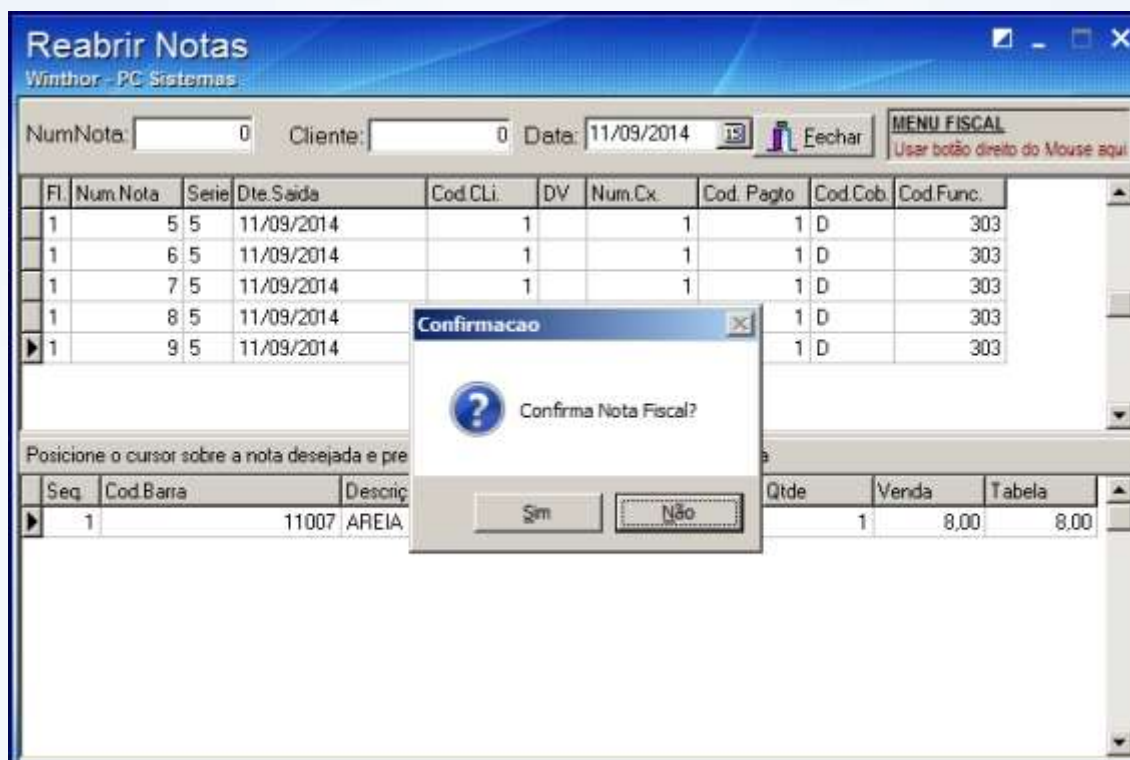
Reabrir Notas
Winthor - PC Sistemas

NumNota: 0 Cliente: 0 Data: 11/09/2014 Fechar

MENU FISCAL
Usar botão direito do Mouse aqui

| Fl. | Num.Nota | Serie | Dte.Saida | Cod.CLi. | DV | Num.Cx. | Cod. Pagto | Cod.Cob. | Cod.Func. |
|---|---|---|---|---|---|---|---|---|---|
| 1 | 5 | 5 | 11/09/2014 | 1 | | 1 | 1 | D | 303 |
| 1 | 6 | 5 | 11/09/2014 | 1 | | 1 | 1 | D | 303 |
| 1 | 7 | 5 | 11/09/2014 | 1 | | 1 | 1 | D | 303 |
| 1 | 8 | 5 | 11/09/2014 | | | | 1 | D | 303 |
| 1 | 9 | 5 | 11/09/2014 | | | | 1 | D | 303 |

Posicione o cursor sobre a nota desejada e pre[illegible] a

| Seq. | Cod.Barra | Descriç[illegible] | Qtde | Venda | Tabela |
|---|---|---|---|---|---|
| 1 | 11007 | AREIA | 1 | 8,00 | 8,00 |

Confirmacao

Confirma Nota Fiscal?

Sim Não